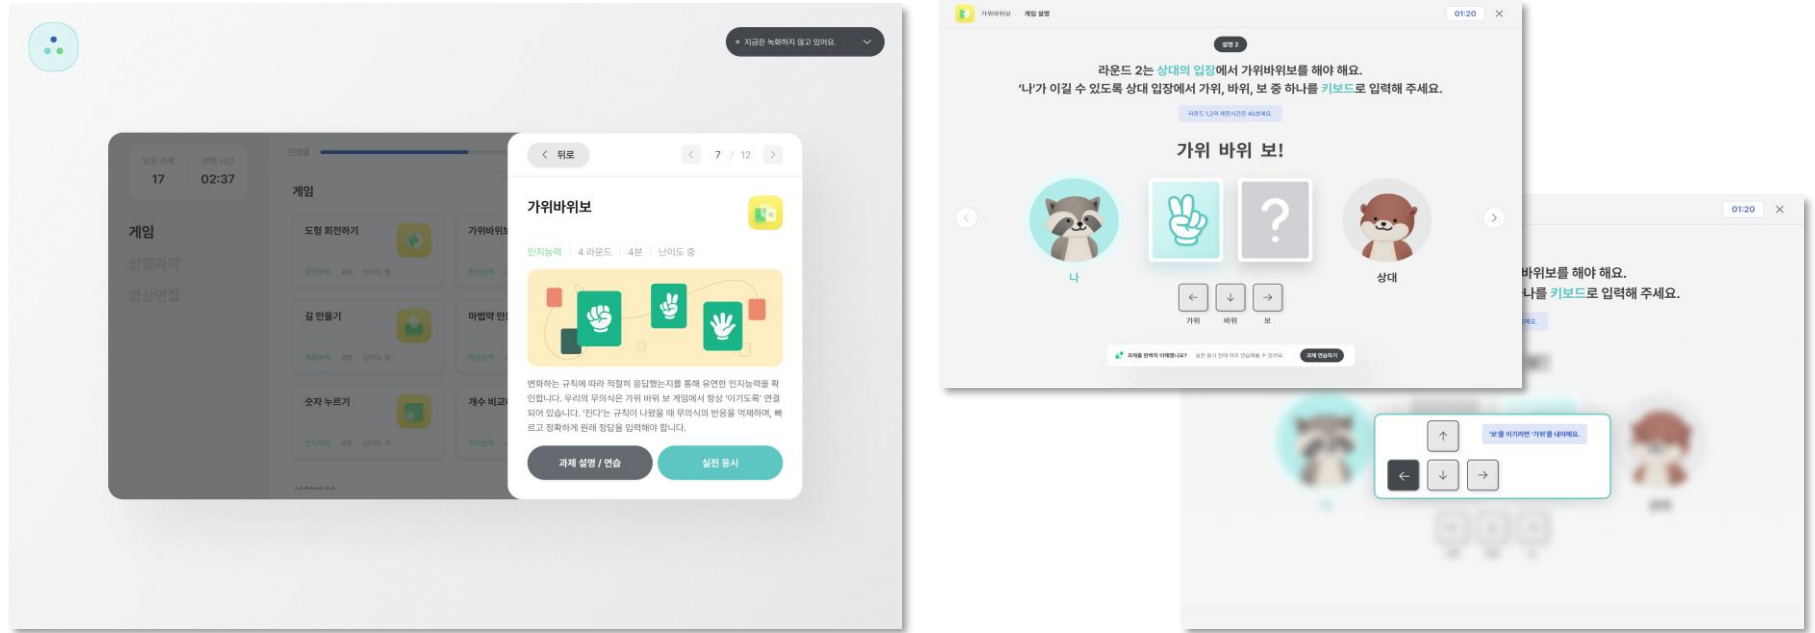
• 지금은 녹화하지 않고 있어요.

남은 과제 17
남은 시간 02:37

게임
성향파악
영상면접

진행률

게임

도형 회전하기
가위바위보
길 만들기
마법약 만들기
숫자 누르기
개수 비교하기

< 뒤로
7 / 12

가위바위보

인지능력 | 4 라운드 | 4분 | 난이도 중

변화하는 규칙에 따라 적절히 응답했는지를 통해 유연한 인지능력을 확인합니다. 우리의 무의식은 가위 바위 보 게임에서 항상 '이기도록' 연결되어 있습니다. '진다'는 규칙이 나왔을 때 무의식의 반응을 억제하며, 빠르고 정확하게 원래 정답을 입력해야 합니다.

과제 설명 / 연습
실전 응시

가위바위보 게임 설명
01:20

설명 2

라운드 2는 상대의 입장에서 가위바위보를 해야 해요.
'나'가 이길 수 있도록 상대 입장에서 가위, 바위, 보 중 하나를 키보드로 입력해 주세요.

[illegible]

가위 바위 보!

나
상대

가위 바위 보

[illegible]
과제 연습하기

01:20

바위보를 해야 해요.
나를 키보드로 입력해 주세요.

'보'를 이기려면 '가위'를 내야해요.